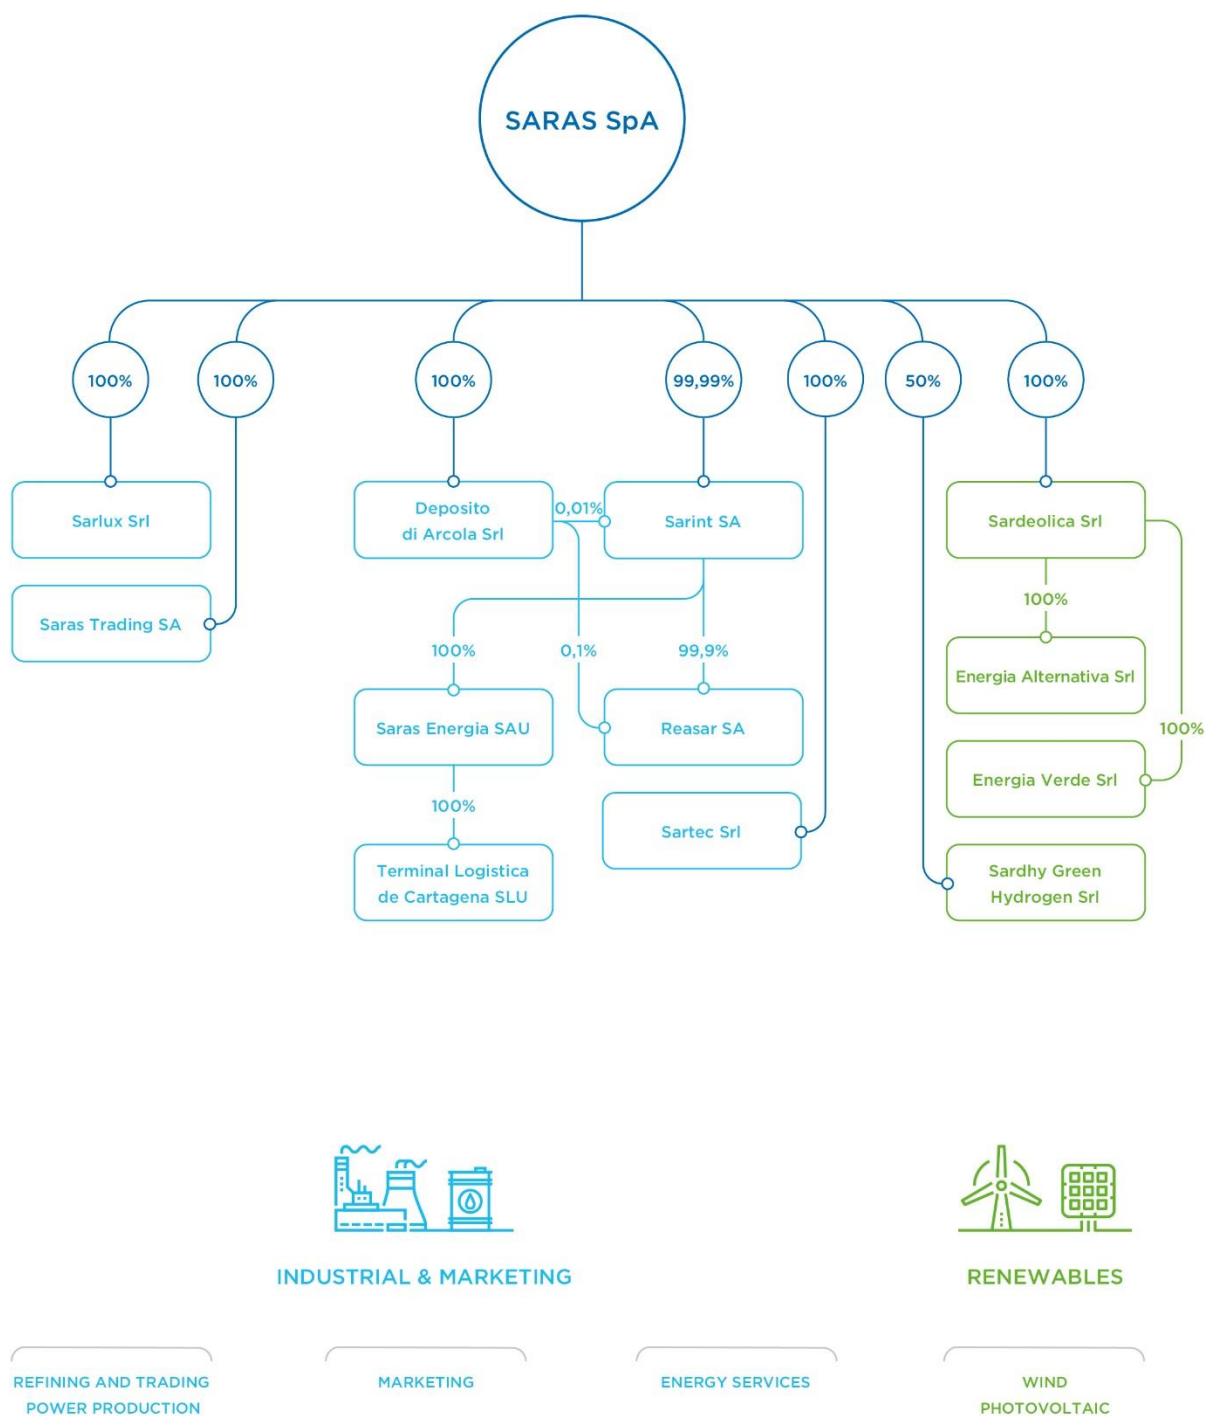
SARAS SpA

100%
100%
100%
99,99%
100%
50%
100%

Sarlux Srl

Saras Trading SA

Deposito di Arcola Srl

0,01%

Sarint SA

100%

0,1%

99,9%

Saras Energia SAU

Reasar SA

100%

Terminal Logistica de Cartagena SLU

Sartec Srl

Sardeolica Srl

100%

Energia Alternativa Srl

100%

Energia Verde Srl

Sardhy Green Hydrogen Srl

INDUSTRIAL & MARKETING

RENEWABLES

REFINING AND TRADING
POWER PRODUCTION

MARKETING

ENERGY SERVICES

WIND
PHOTOVOLTAIC